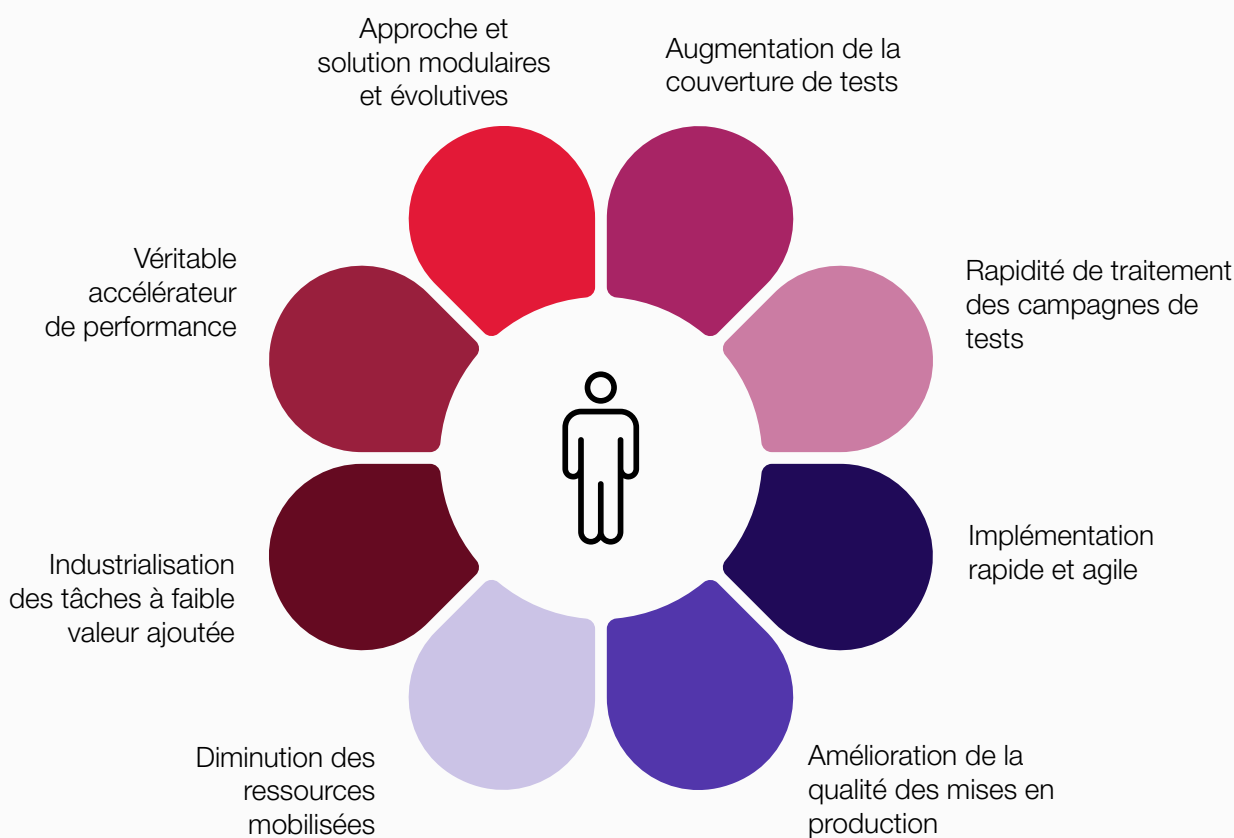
Approche et solution modulaires et évolutives

Augmentation de la couverture de tests

Véritable accélérateur de performance

Rapidité de traitement des campagnes de tests

Industrialisation des tâches à faible valeur ajoutée

Implémentation rapide et agile

Diminution des ressources mobilisées

Amélioration de la qualité des mises en production